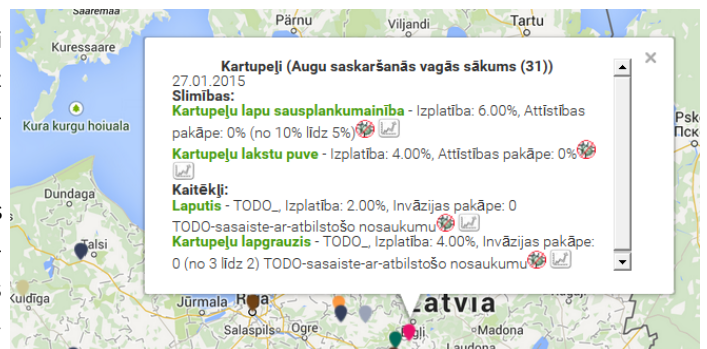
Saaremaa
Pärnu
Viljandi
Tartu
Kuressaare
Kura kurgu hoiuala
Dundaga
Talsi
Kuldīga
Jūrmala
Salaspils
Ogre
Latvia
Laudona
Pskov
Пск

Kartupeļi (Augu saskaršanās vagās sākums (31))
27.01.2015
Slimības:
Kartupeļu lapu sausplankumainība - Izplatība: 6.00%, Attīstības pakāpe: 0% (no 10% līdz 5%)
Kartupeļu lakstu puve - Izplatība: 4.00%, Attīstības pakāpe: 0%
Kaitēkļi:
Laputis - TODO_, Izplatība: 2.00%, Invāzijas pakāpe: 0 TODO-sasaiste-ar-atbilstošo nosaukumu
Kartupeļu lapgrauzis - TODO_, Izplatība: 4.00%, Invāzijas pakāpe: 0 (no 3 līdz 2) TODO-sasaiste-ar-atbilstošo nosaukumu
×